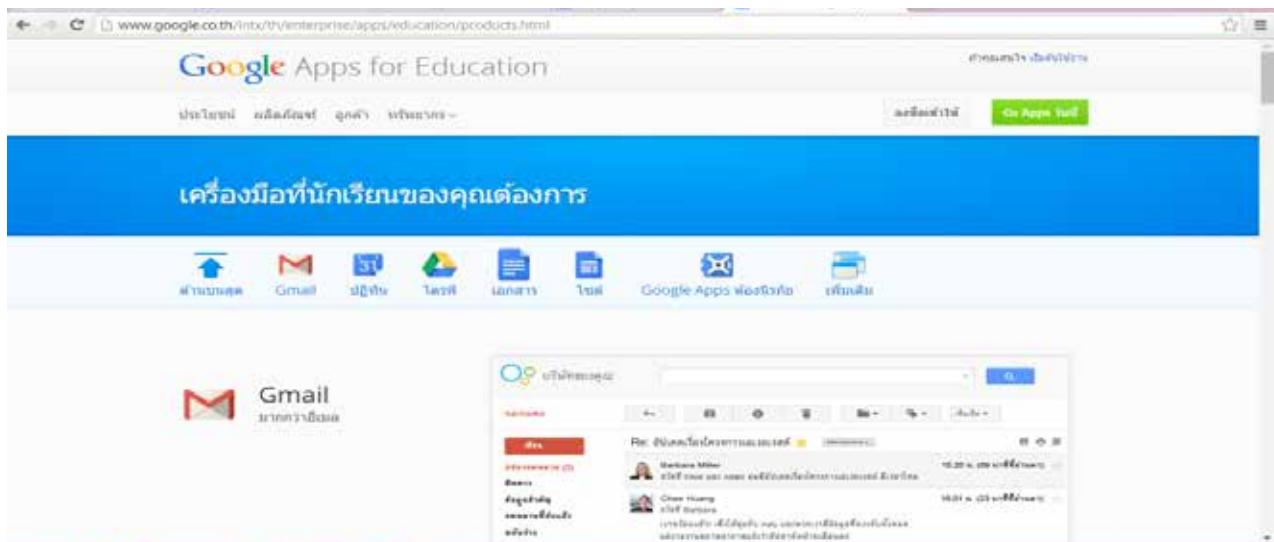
www.google.co.th/intx/th/enterprise/apps/education/products.html

Google Apps for Education

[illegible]

ประโยชน์ ผลิตภัณฑ์ ลูกค้า ทรัพยากร

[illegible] Go Apps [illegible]

เครื่องมือที่นักเรียนของคุณต้องการ

ด้านบนสุด Gmail ปฏิทิน ไดรฟ์ เอกสาร ไซต์ Google Apps ห้องเรียน เพิ่มเติม

Gmail
มากกว่าอีเมล

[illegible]

Re: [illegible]

Barbara Miller

Chen Huang

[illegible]